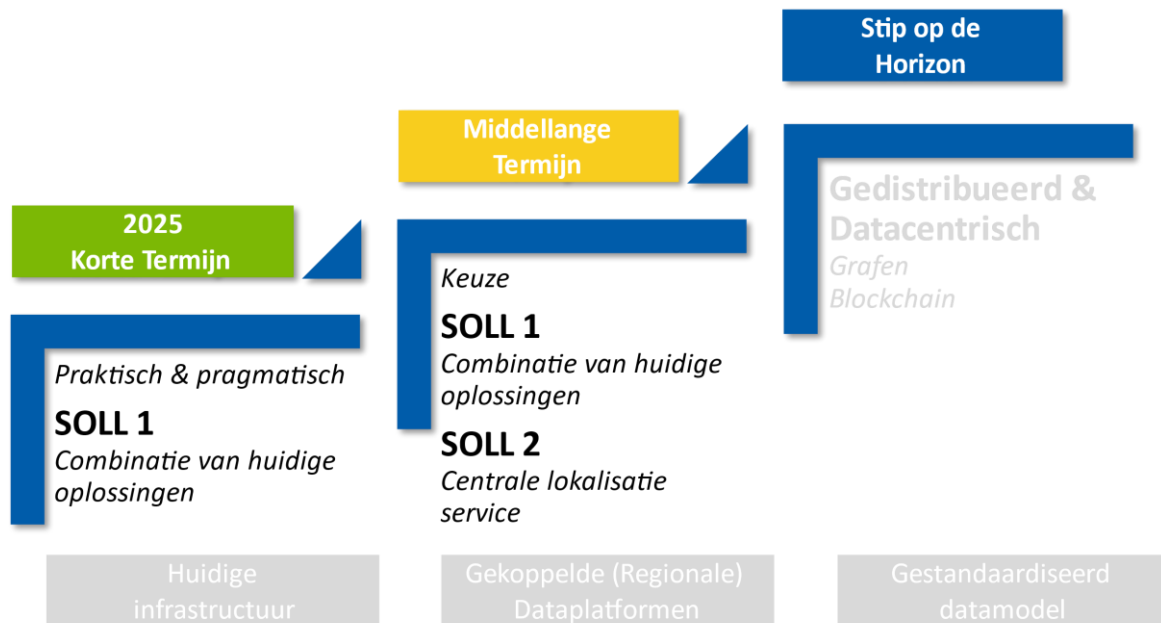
Stip op de Horizon

Middellange Termijn

2025
Korte Termijn

Praktisch & pragmatisch

SOLL 1

Combinatie van huidige oplossingen

Keuze

SOLL 1

Combinatie van huidige oplossingen

SOLL 2

Centrale lokalisatie service

Gedistribueerd & Datacentrisch

Grafen

Blockchain

Huidige infrastructuur

Gekoppelde (Regionale) Dataplatformen

Gestandaardiseerd datamodel